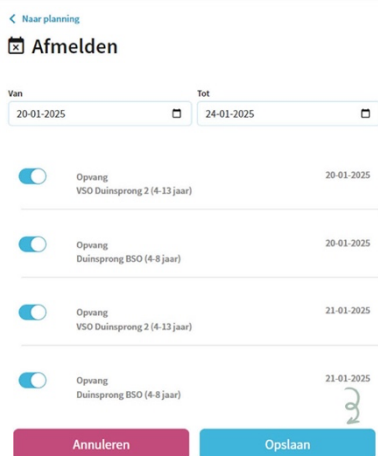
< Naar planning

Afmelden

Van
20-01-2025

Tot
24-01-2025

Opvang
VSO Duinsprong 2 (4-13 jaar)
20-01-2025

Opvang
Duinsprong BSO (4-8 jaar)
20-01-2025

Opvang
VSO Duinsprong 2 (4-13 jaar)
21-01-2025

Opvang
Duinsprong BSO (4-8 jaar)
21-01-2025

3

Annuleren

Opslaan